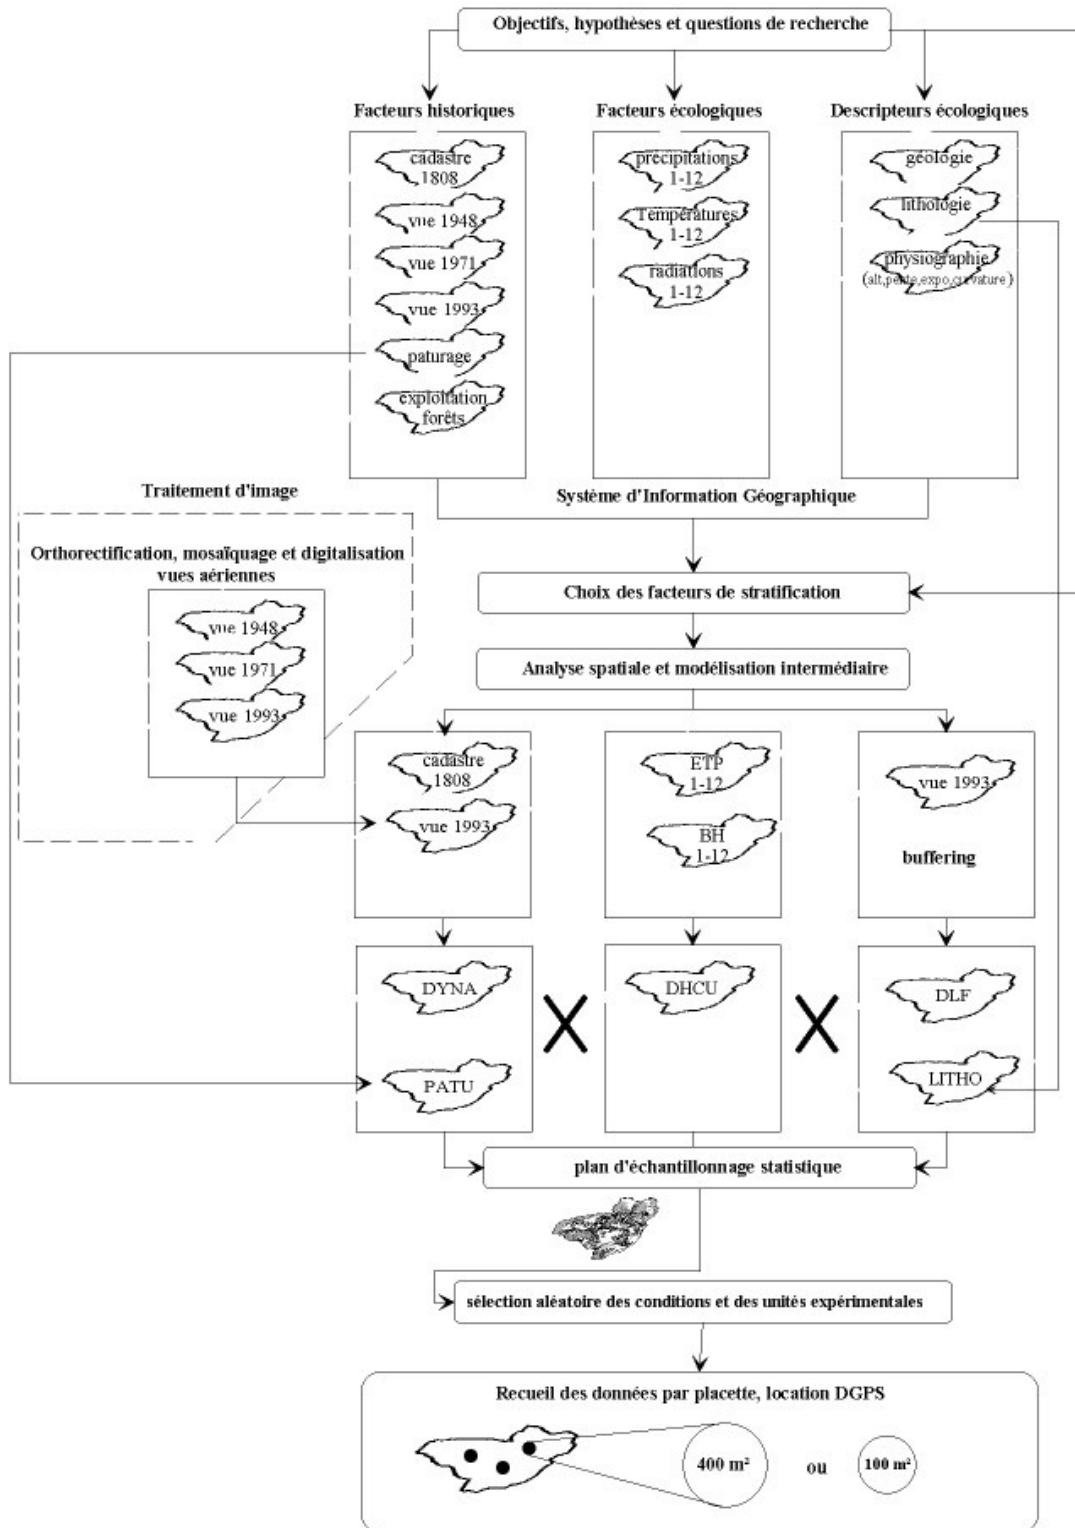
Objectifs, hypothèses et questions de recherche

Facteurs historiques

cadastre 1808

vue 1948

vue 1971

vue 1993

paturage

exploitation forêts

Facteurs écologiques

précipitations 1-12

Températures 1-12

radiations 1-12

Descripteurs écologiques

géologie

lithologie

physiographie (alt,pente,expo,curvature)

Traitement d'image

Système d'Information Géographique

Orthorectification, mosaïquage et digitalisation vues aériennes

vue 1948

vue 1971

vue 1993

Choix des facteurs de stratification

Analyse spatiale et modélisation intermédiaire

cadastre 1808

vue 1993

ETP 1-12

BH 1-12

vue 1993

buffering

DYNA

PATU

X

DHCU

X

DLF

LITHO

plan d'échantillonnage statistique

sélection aléatoire des conditions et des unités expérimentales

Recueil des données par placette, location DGPS

400 m²

ou

100 m²